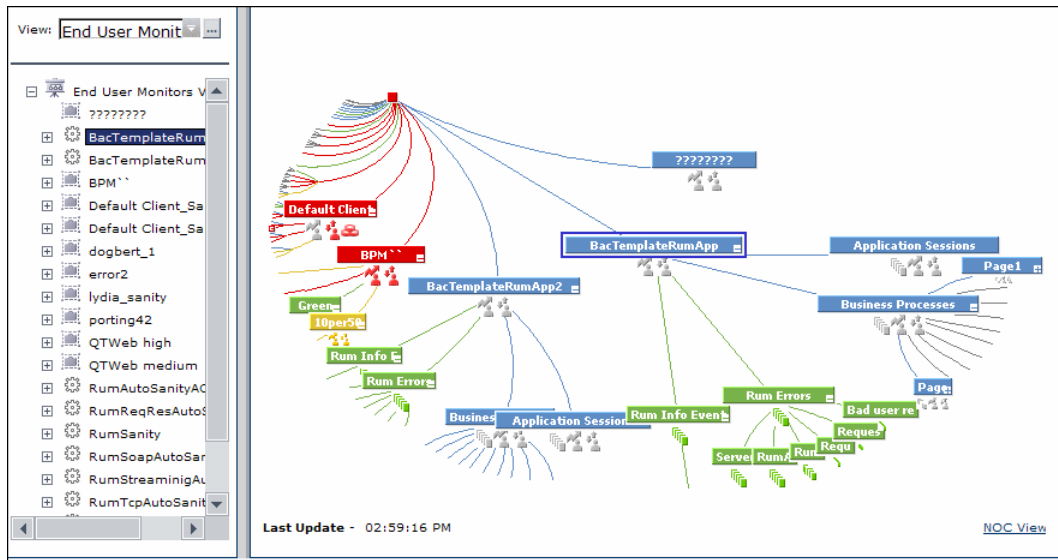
View: End User Monit

End User Monitors V
????????
BacTemplateRum
BacTemplateRum
BPM``
Default Client_Sa
Default Client_Sa
dogbert_1
error2
lydia_sanity
porting42
QTWeb high
QTWeb medium
RumAutoSanityAC
RumReqResAutoS
RumSanity
RumSoapAutoSan
RumStreaminigAu
RumTcpAutoSanit

????????
Default Client
BPM``
BacTemplateRumApp
Application Sessions
Page1
BacTemplateRumApp2
Business Processes
Green
10per50
Rum Info
Rum Error
Page
Busines
Application Session
Rum Info Event
Rum Errors
Bad user re
Reques
Requ
Serve
RumA
Rum

Last Update - 02:59:16 PM
NOC View